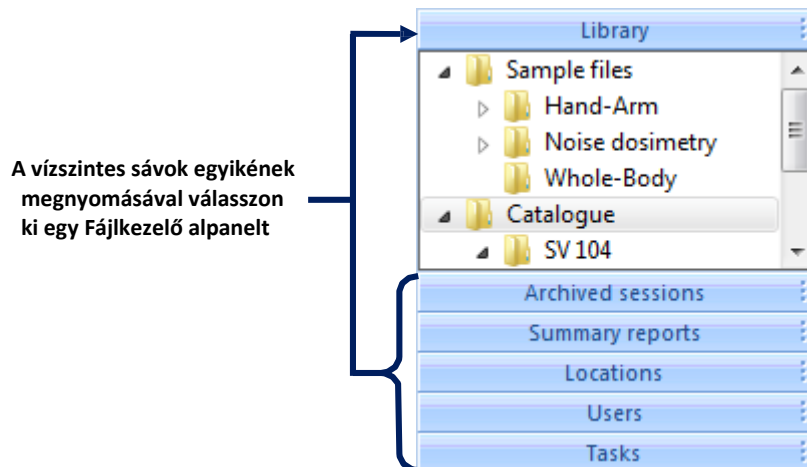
A vízszintes sávok egyikének megnyomásával válasszon ki egy Fájlkezelő alpanelt

Library

Sample files

Hand-Arm

Noise dosimetry

Whole-Body

Catalogue

SV 104

Archived sessions

Summary reports

Locations

Users

Tasks